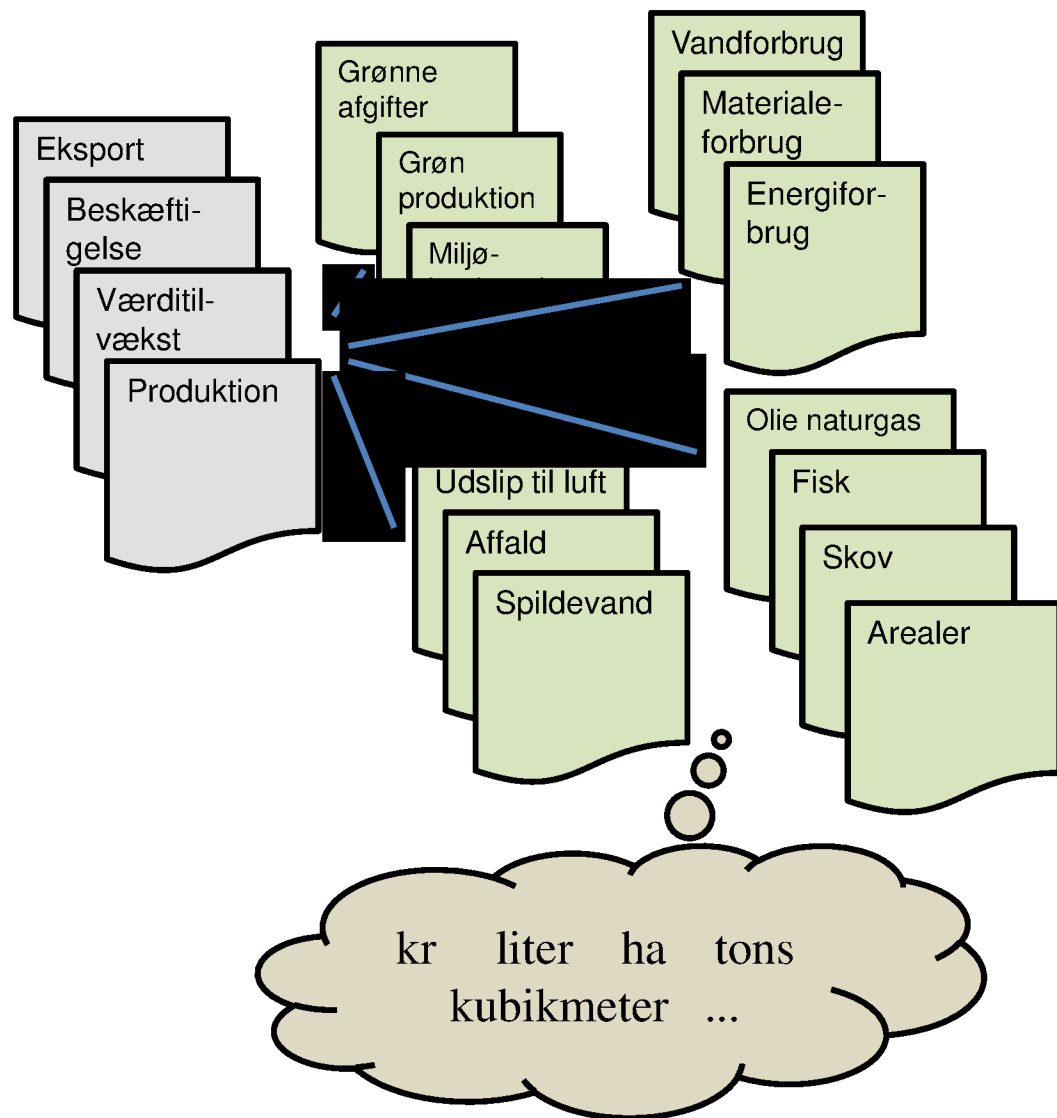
Eksport

Beskæftigelse

Værditilvækst

Produktion

Grønne afgifter

Grøn produktion

Miljø- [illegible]

Vandforbrug

Materialeforbrug

Energiforbrug

Udslip til luft

Affald

Spildevand

Olie naturgas

Fisk

Skov

Arealer

kr liter ha tons kubikmeter ...